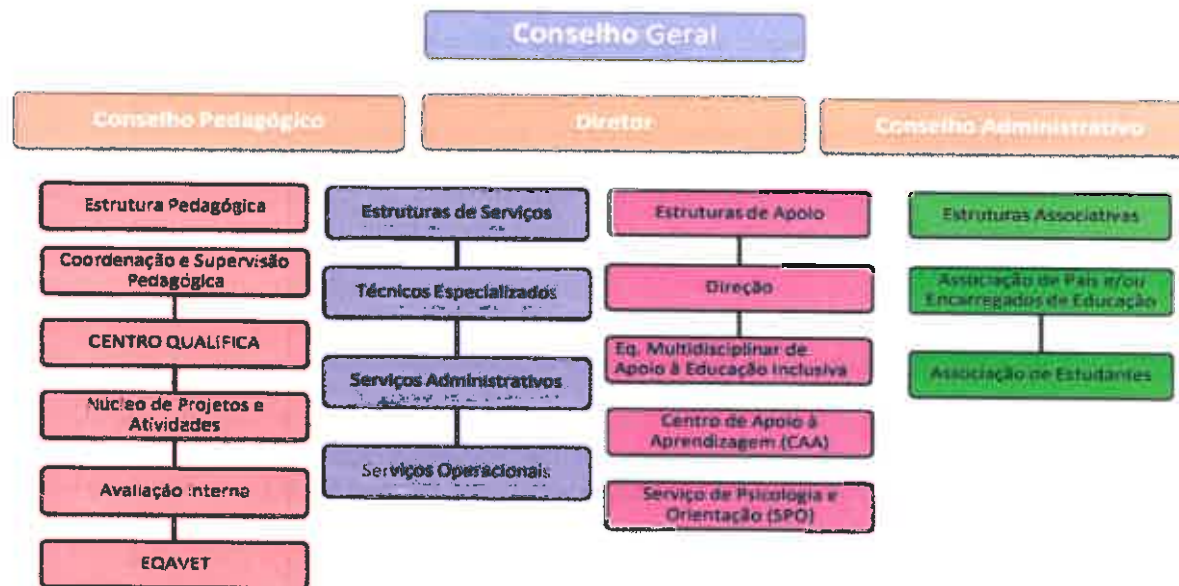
Conselho Geral

Conselho Pedagógico

Diretor

Conselho Administrativo

Estrutura Pedagógica

Coordenação e Supervisão Pedagógica

CENTRO QUALIFICA

Núcleo de Projetos e Atividades

Avaliação Interna

EQAVET

Estruturas de Serviços

Técnicos Especializados

Serviços Administrativos

Serviços Operacionais

Estruturas de Apoio

Direção

Eq. Multidisciplinar de Apoio à Educação Inclusiva

Centro de Apoio à Aprendizagem (CAA)

Serviço de Psicologia e Orientação (SPO)

Estruturas Associativas

Associação de Pais e/ou Encarregados de Educação

Associação de Estudantes